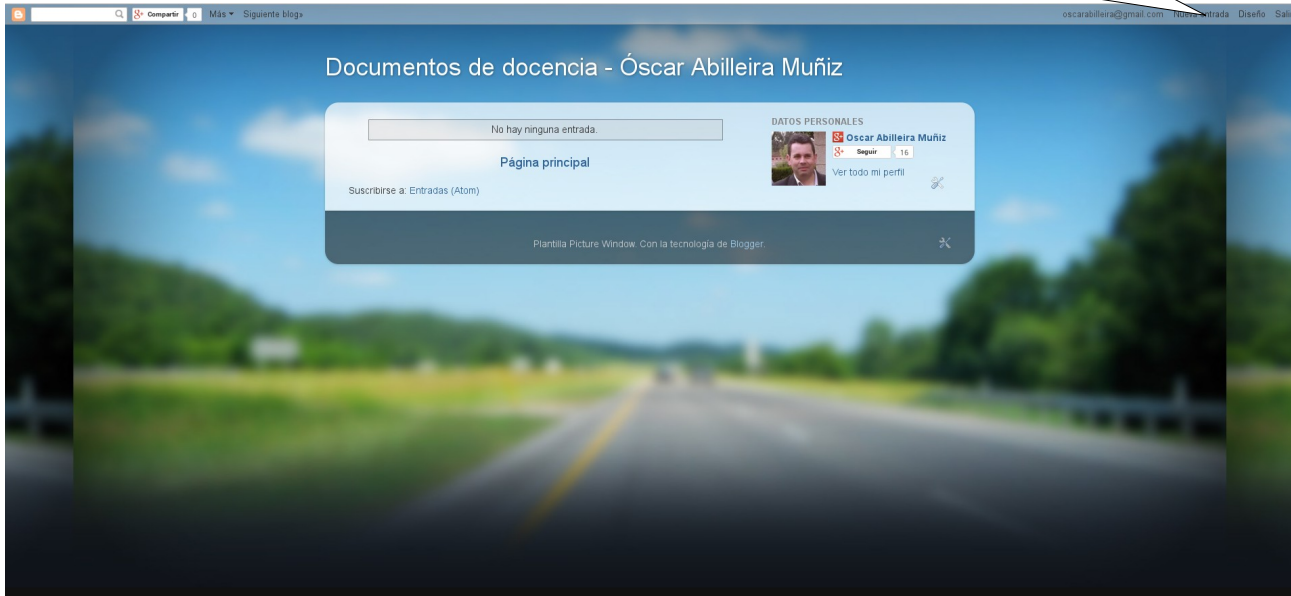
Compartir 0 Más ▾ Siguiente blog»

oscarabilleira@gmail.com Nueva entrada Diseño Sali

Documentos de docencia - Óscar Abilleira Muñiz

No hay ninguna entrada.

Página principal

Suscribirse a: Entradas (Atom)

DATOS PERSONALES

Oscar Abilleira Muñiz

Seguir 16

Ver todo mi perfil

Plantilla Picture Window. Con la tecnología de Blogger.